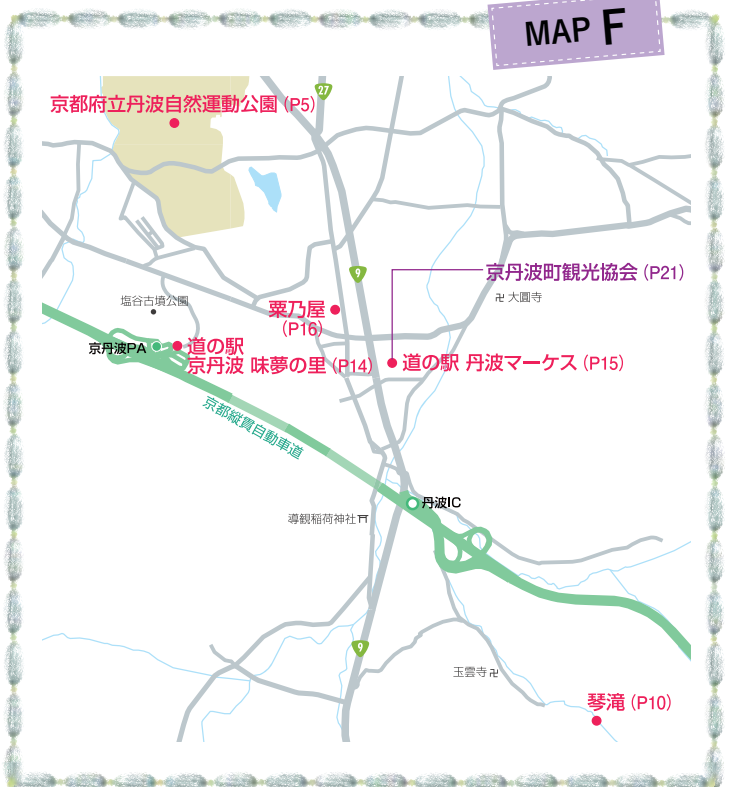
MAP F

27

京都府立丹波自然運動公園（P5）

9

京丹波町観光協会（P21）

卍 大福寺

塩谷古墳公園

栗乃屋
（P16）

京丹波PA

道の駅
京丹波 味夢の里（P14）

道の駅 丹波マーケス（P15）

京都縦貫自動車道

丹波IC

導観稲荷神社

9

玉雲寺 卍

琴滝（P10）